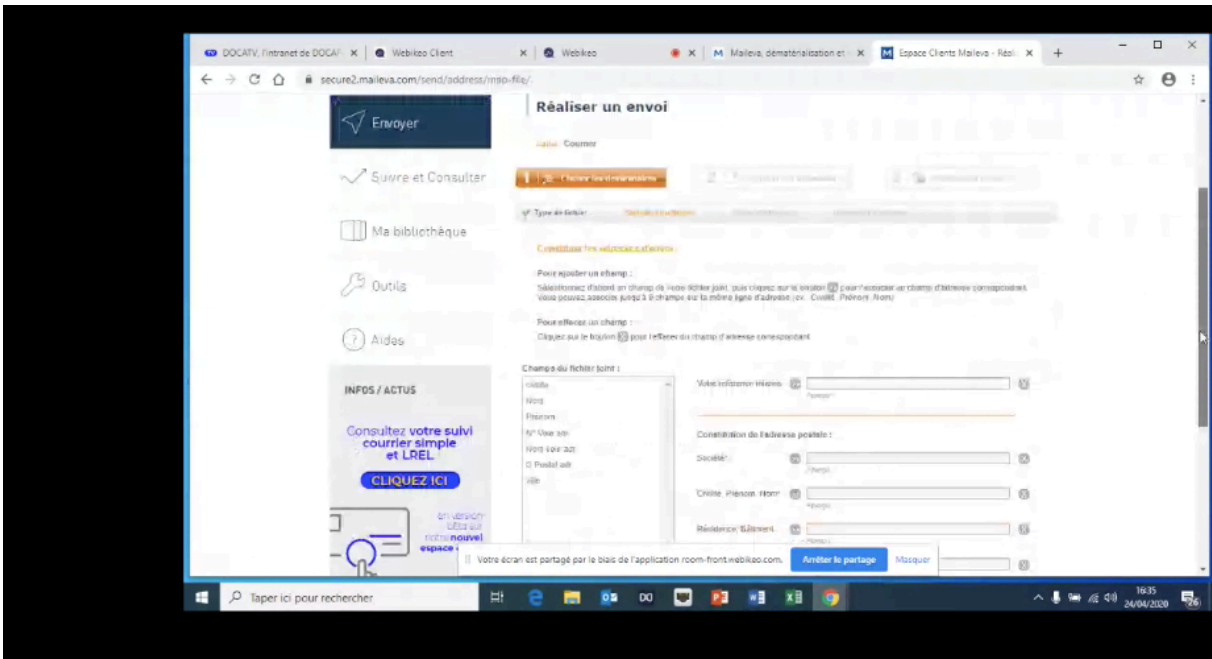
DOCATV, l'intranet de DOCA ×
Webikeo Client ×
Webikeo ×
Maileva, dématérialisation et ×
Espace Clients Maileva - Réal ×
+

secure2.maileva.com/send/address/map-file/

Envoyer
Suivre et Consulter
Ma bibliothèque
Outils
Aides

INFOS / ACTUS

Consultez votre suivi courrier simple et LREL

CLIQUEZ ICI

en version bêta sur notre nouvel espace

Réaliser un envoi

Courrier

Type de fichier

Constituer les adresses d'envoi :

Pour ajouter un champ :
Sélectionnez d'abord un champ de votre fichier joint, puis cliquez sur le bouton pour l'associer au champ d'adresse correspondant.
Vous pouvez associer jusqu'à 9 champs sur la même ligne d'adresse (ex : Civilité, Prénom, Nom)

Pour effacer un champ :
Cliquez sur le bouton pour l'effacer du champ d'adresse correspondant

Champs du fichier joint :
Civilité
Nom
Prénom
N° Voie adr
Nom Voie adr
C Postal adr
Ville

Votre référence interne

Constitution de l'adresse postale :

Société

Civilité, Prénom, Nom

Résidence, Bâtiment

Votre écran est partagé par le biais de l'application room-front.webikeo.com.
Arrêter le partage
Masquer

Taper ici pour rechercher

16:35
24/04/2020